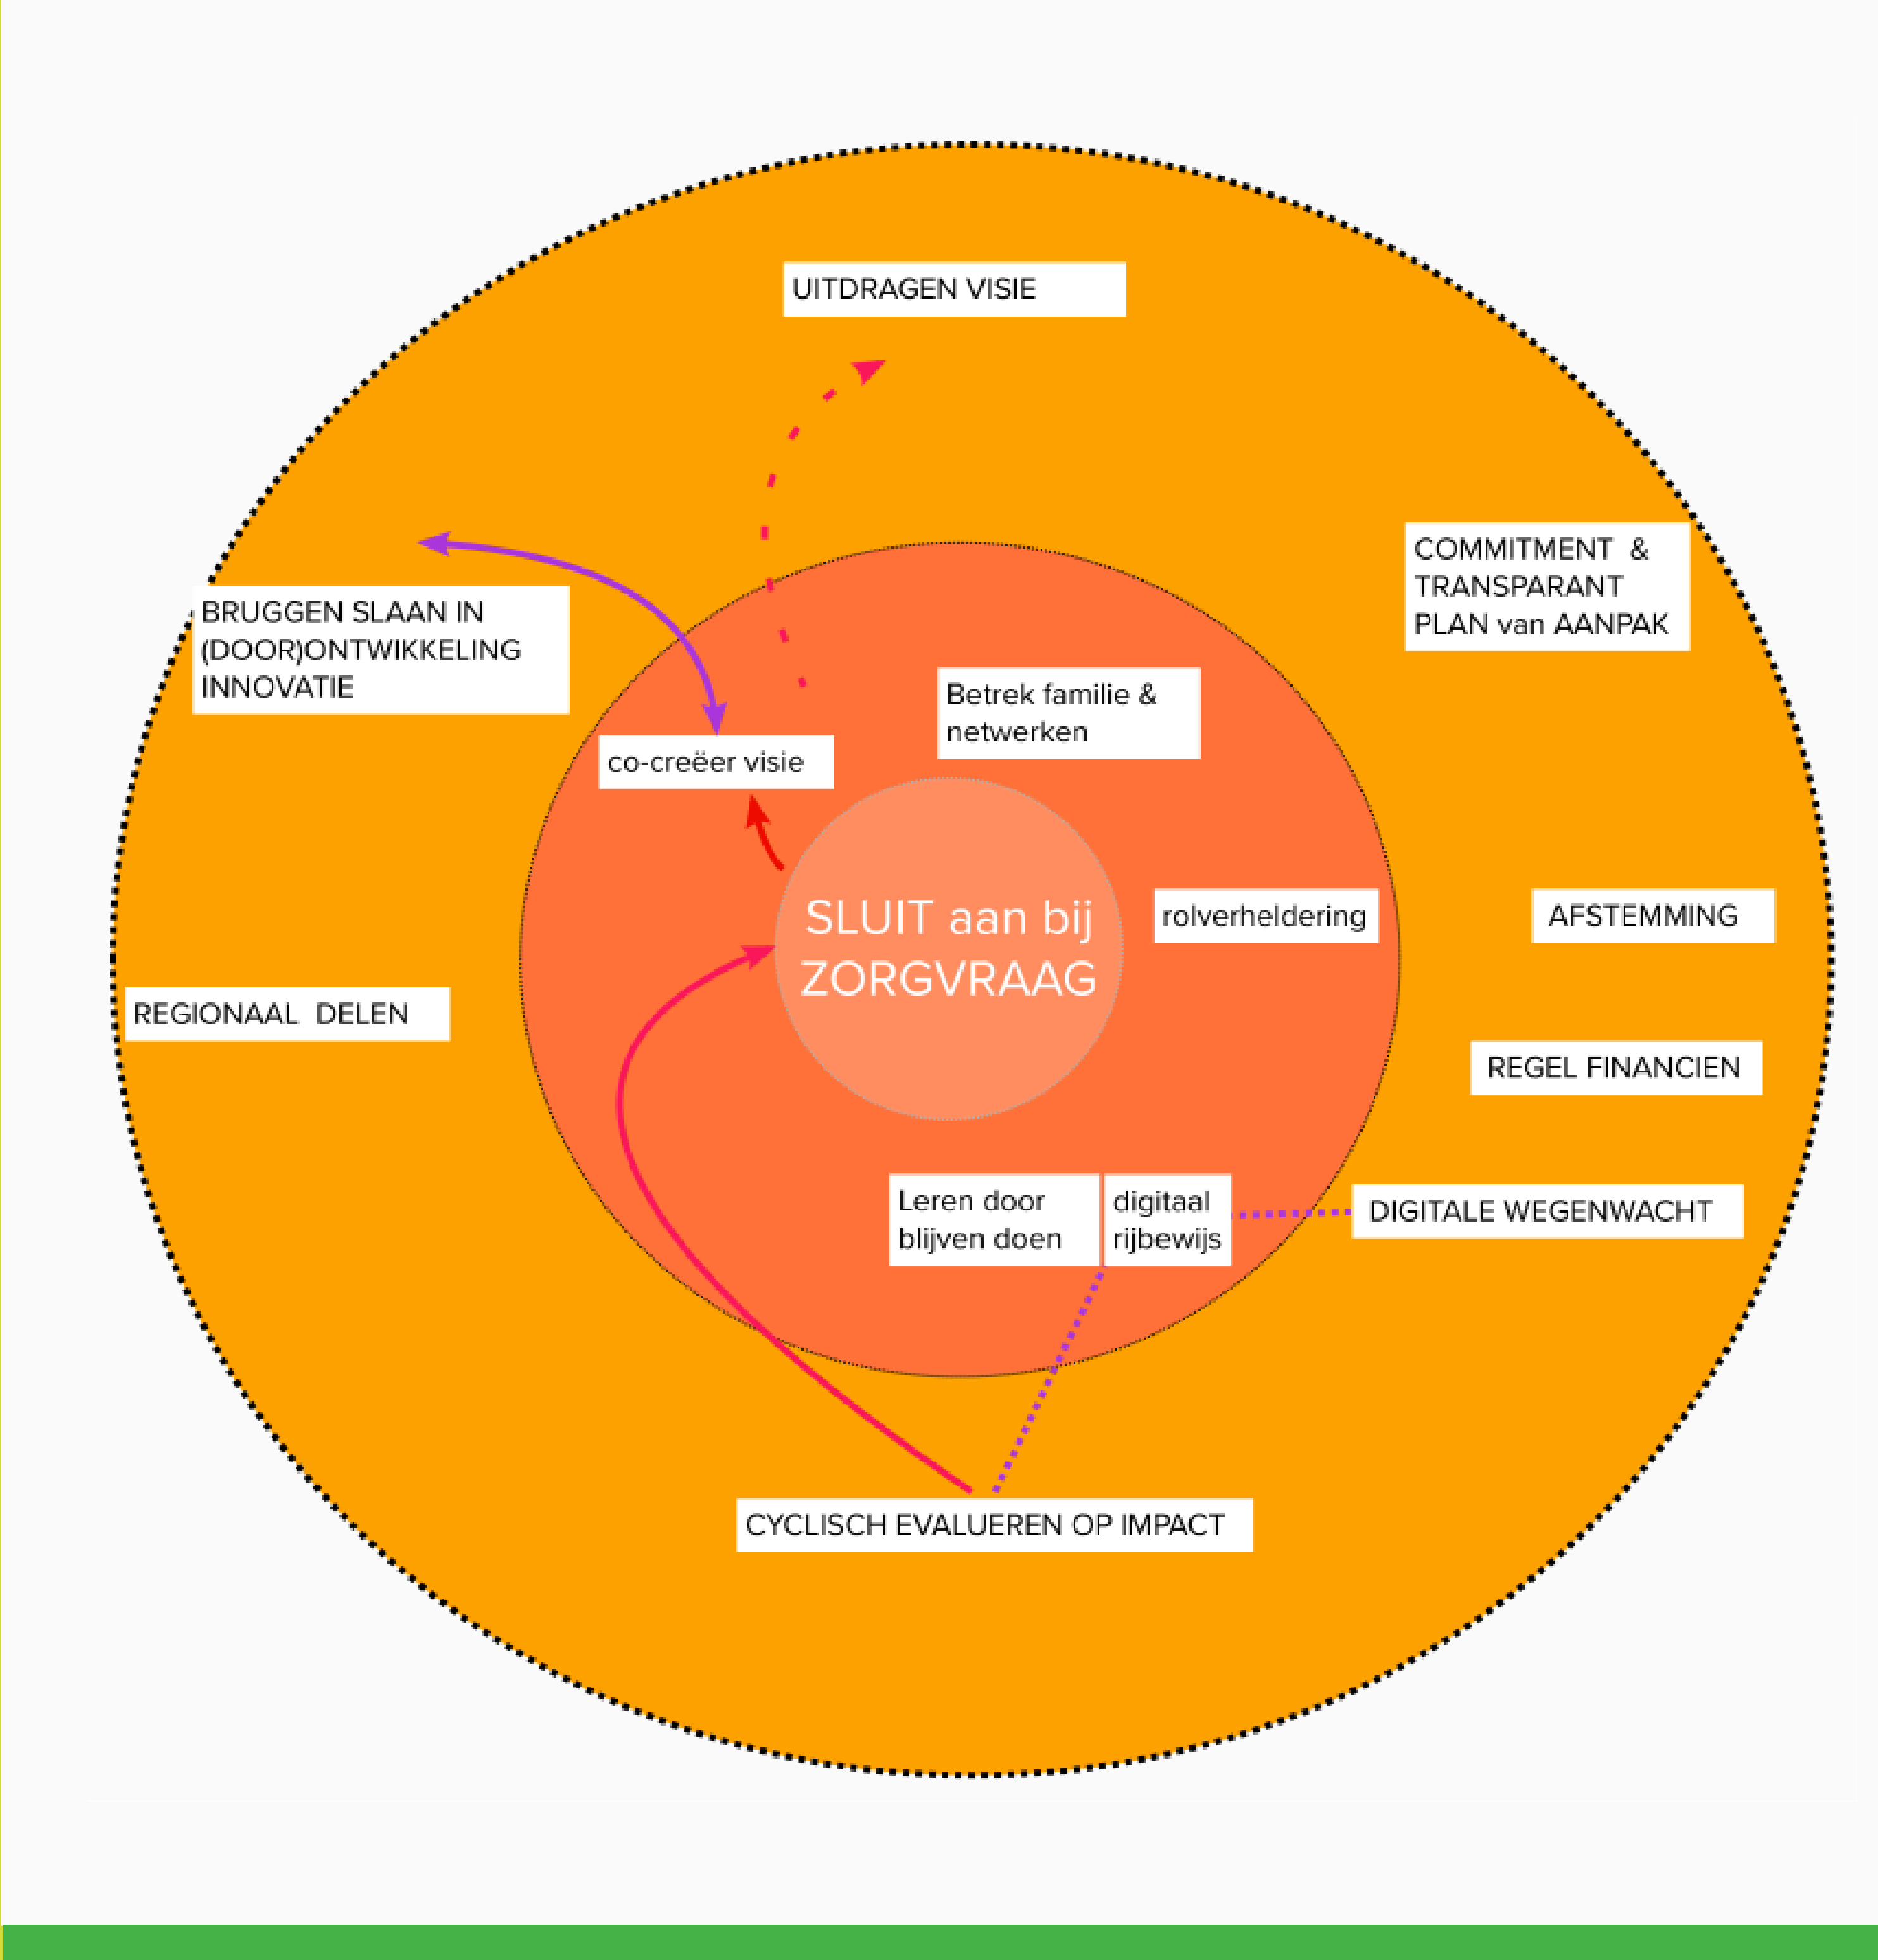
UITDRAGEN VISIE

COMMITMENT & TRANSPARANT PLAN van AANPAK

BRUGGEN SLAAN IN (DOOR)ONTWIKKELING INNOVATIE

Betrek familie & netwerken

co-creëer visie

SLUIT aan bij ZORGVRAAG

rolverheldering

AFSTEMMING

REGIONAAL DELEN

REGEL FINANCIEN

Leren door blijven doen

digitaal rijbewijs

DIGITALE WEGENWACHT

CYCLISCH EVALUEREN OP IMPACT